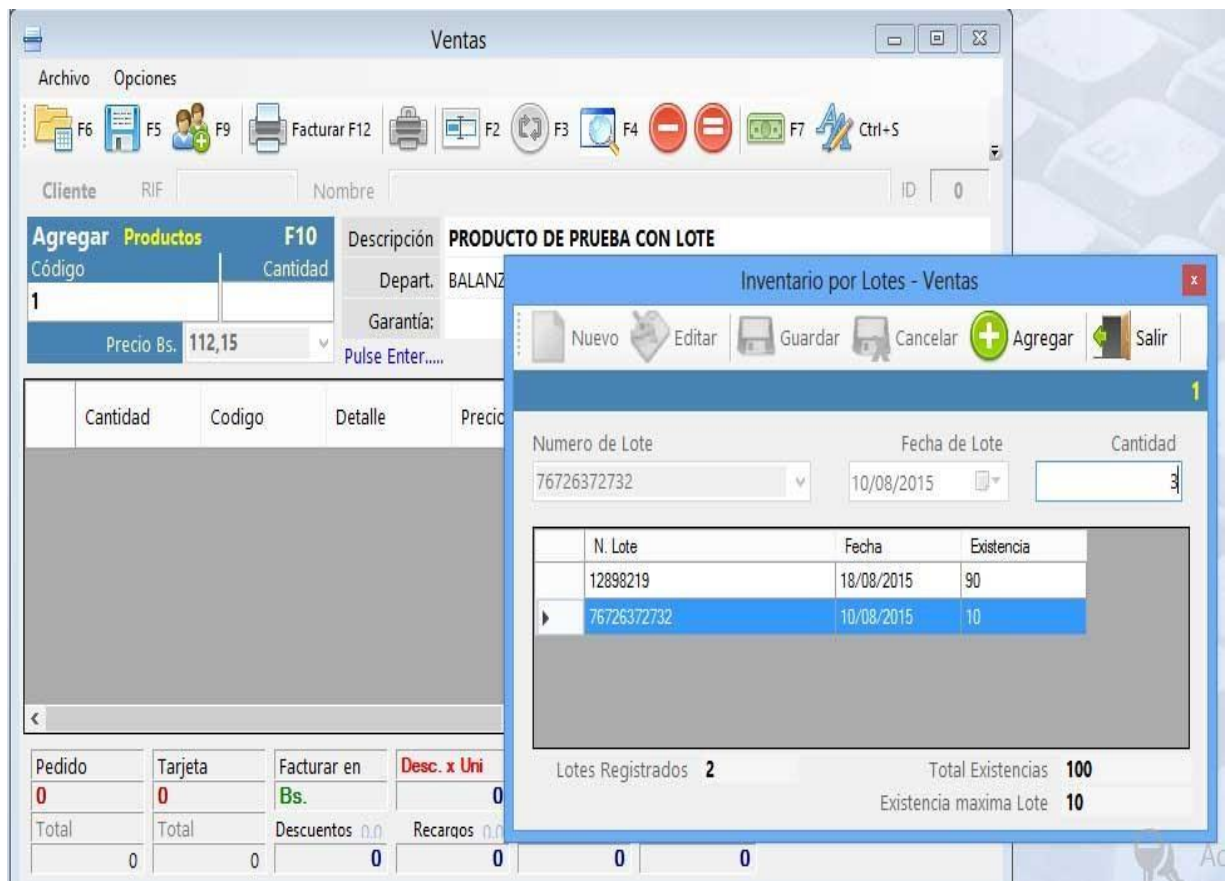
Ventas

Archivo Opciones

F6 F5 F9 Facturar F12 F2 F3 F4 F7 Ctrl+S

Cliente RIF Nombre ID 0

Agregar Productos F10
Código Cantidad
1
Precio Bs. 112,15

Descripción PRODUCTO DE PRUEBA CON LOTE
Depart. BALANZ
Garantía:
Pulse Enter.....

| | Cantidad | Codigo | Detalle | Precio |
|---|---|---|---|---|

Pedido Tarjeta Facturar en Desc. x Uni
0 0 Bs. 0
Total Total Descuentos 0,0 Recargos 0,0
0 0 0 0 0 0

Inventario por Lotes - Ventas

Nuevo Editar Guardar Cancelar Agregar Salir

1

Numero de Lote Fecha de Lote Cantidad
76726372732 10/08/2015 3

| | N. Lote | Fecha | Existencia |
|---|---|---|---|
| | 12898219 | 18/08/2015 | 90 |
| ▸ | 76726372732 | 10/08/2015 | 10 |

Lotes Registrados 2 Total Existencias 100
Existencia maxima Lote 10